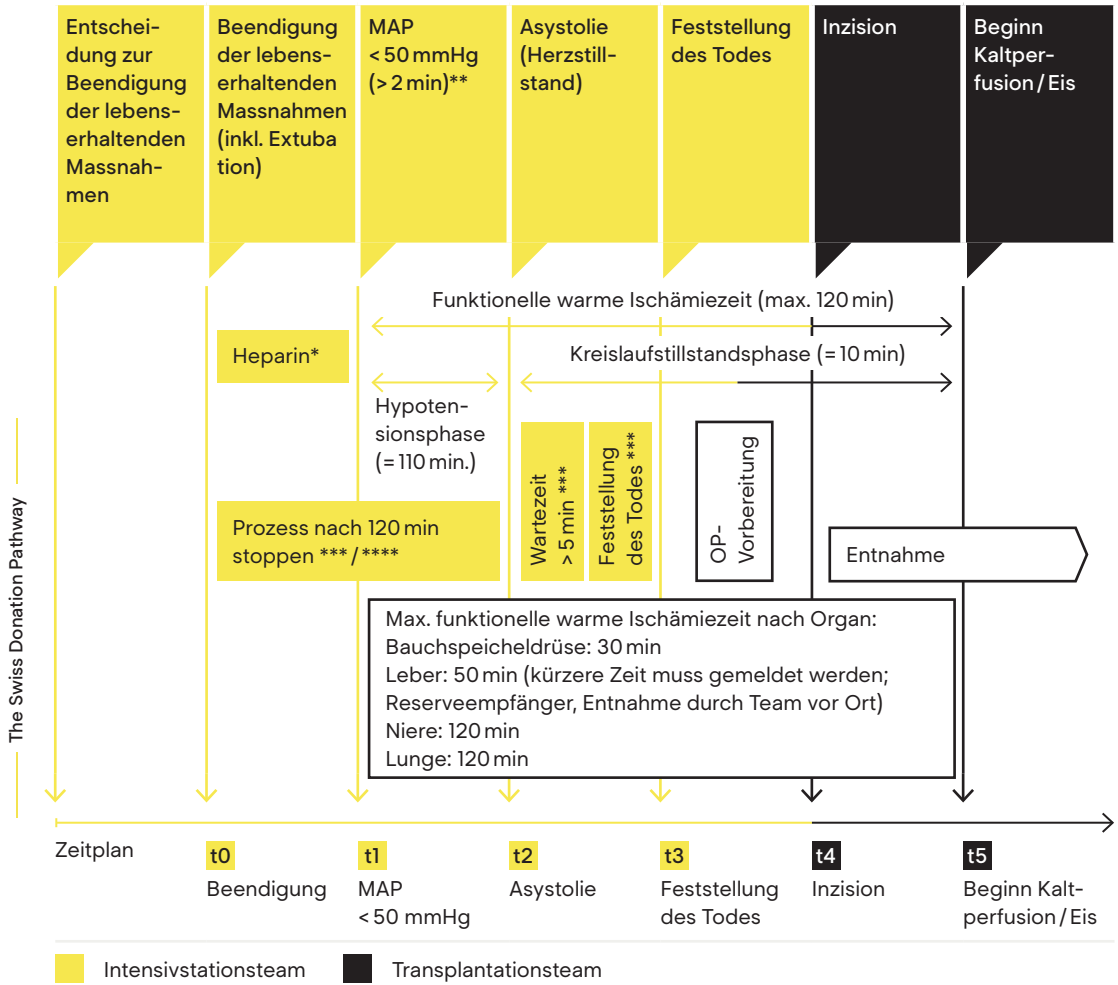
The Swiss Donation Pathway

Entscheidung zur Beendigung der lebenserhaltenden Massnahmen

Beendigung der lebenserhaltenden Massnahmen (inkl. Extubation)

MAP < 50 mmHg (> 2 min)**

Asystolie (Herzstillstand)

Feststellung des Todes

Inzision

Beginn Kaltperfusion / Eis

Funktionelle warme Ischämiezeit (max. 120 min)

Heparin*

Kreislaufstillstandsphase (= 10 min)

Hypotensionsphase (= 110 min.)

Wartezeit > 5 min ***

Feststellung des Todes ***

OP-Vorbereitung

Prozess nach 120 min stoppen *** / ****

Entnahme

Max. funktionelle warme Ischämiezeit nach Organ:
Bauchspeicheldrüse: 30 min
Leber: 50 min (kürzere Zeit muss gemeldet werden; Reserveempfänger, Entnahme durch Team vor Ort)
Niere: 120 min
Lunge: 120 min

Zeitplan

t0 Beendigung

t1 MAP < 50 mmHg

t2 Asystolie

t3 Feststellung des Todes

t4 Inzision

t5 Beginn Kaltperfusion / Eis

Intensivstationsteam

Transplantationsteam